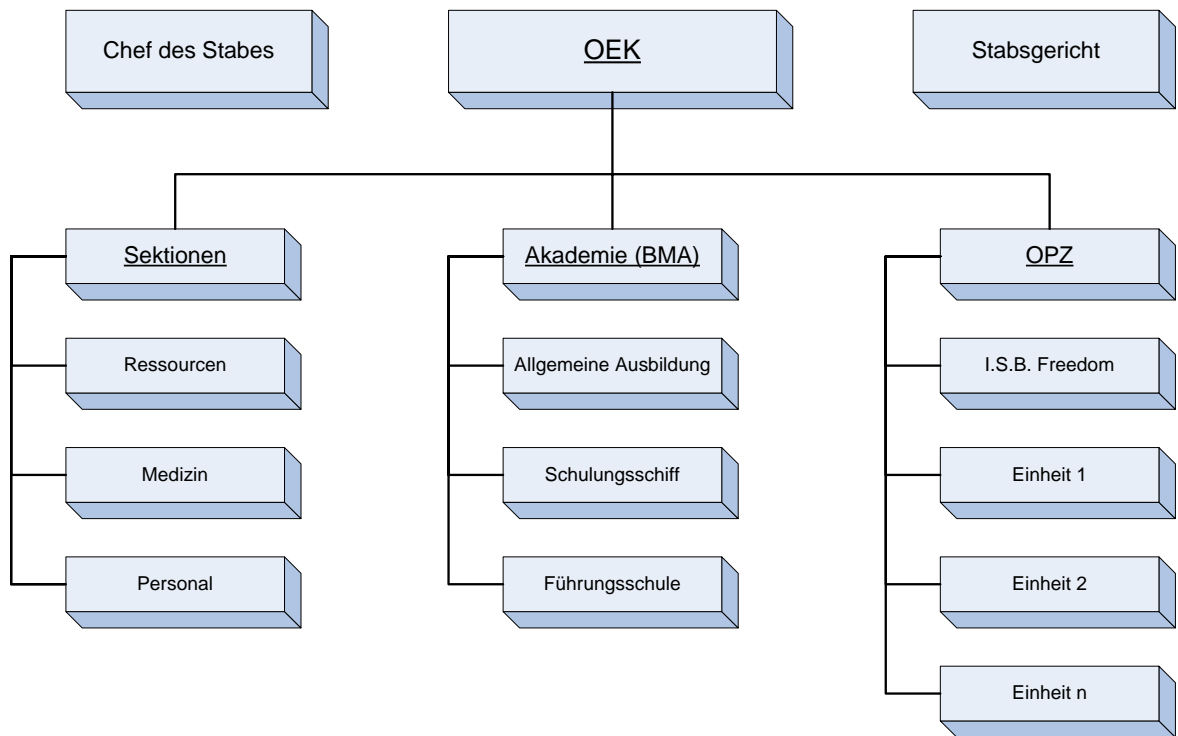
Chef des Stabes

OEK

Stabsgericht

Sektionen

Ressourcen

Medizin

Personal

Akademie (BMA)

Allgemeine Ausbildung

Schulungsschiff

Führungsschule

OPZ

I.S.B. Freedom

Einheit 1

Einheit 2

Einheit n